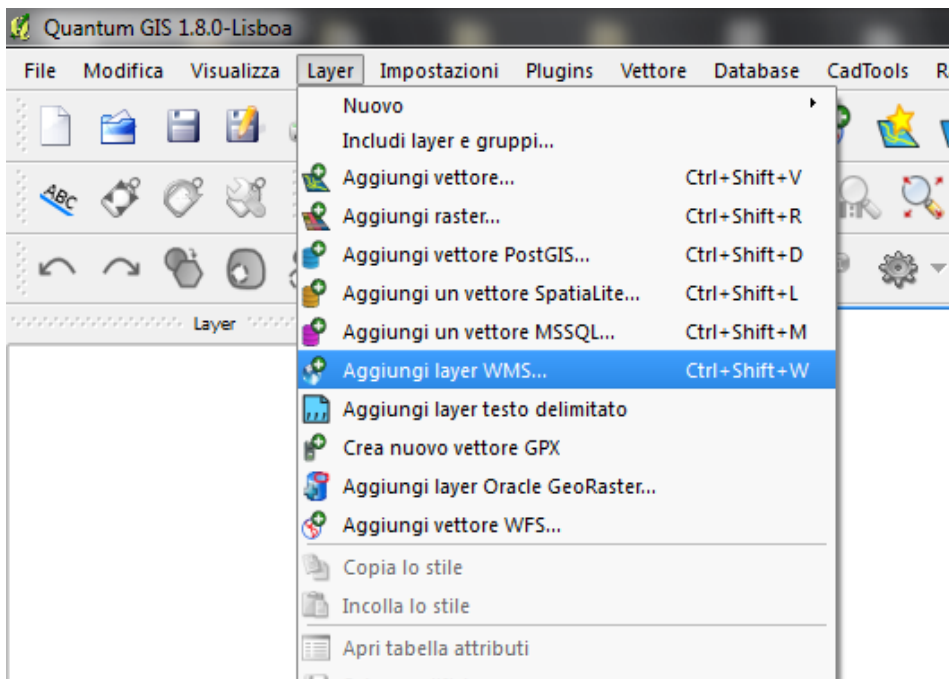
Quantum GIS 1.8.0-Lisboa

File Modifica Visualizza Layer Impostazioni Plugins Vettore Database CadTools R

Layer

Nuovo
Includi layer e gruppi...
Aggiungi vettore... Ctrl+Shift+V
Aggiungi raster... Ctrl+Shift+R
Aggiungi vettore PostGIS... Ctrl+Shift+D
Aggiungi un vettore SpatiaLite... Ctrl+Shift+L
Aggiungi un vettore MSSQL... Ctrl+Shift+M
Aggiungi layer WMS... Ctrl+Shift+W
Aggiungi layer testo delimitato
Crea nuovo vettore GPX
Aggiungi layer Oracle GeoRaster...
Aggiungi vettore WFS...
Copia lo stile
Incolla lo stile
Apri tabella attributi